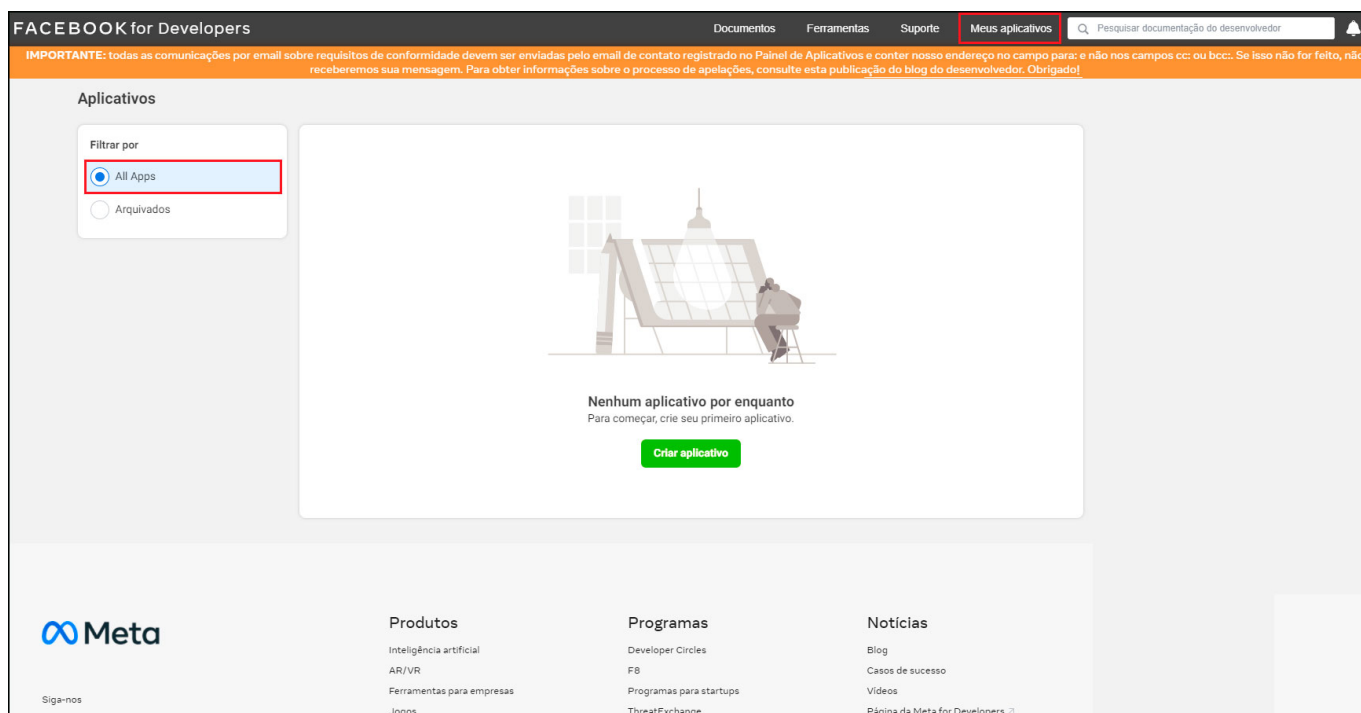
FACEBOOK for Developers

Documentos Ferramentas Suporte Meus aplicativos Pesquisar documentação do desenvolvedor

IMPORTANTE: todas as comunicações por email sobre requisitos de conformidade devem ser enviadas pelo email de contato registrado no Painel de Aplicativos e conter nosso endereço no campo para: e não nos campos cc: ou bcc:. Se isso não for feito, nã receberemos sua mensagem. Para obter informações sobre o processo de apelações, consulte esta publicação do blog do desenvolvedor. Obrigado!

Aplicativos

Filtrar por

All Apps

Arquivados

Nenhum aplicativo por enquanto

Para começar, crie seu primeiro aplicativo.

Criar aplicativo

Meta

Siga-nos

Produtos

Inteligência artificial

AR/VR

Ferramentas para empresas

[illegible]

Programas

Developer Circles

F8

Programas para startups

ThreatExchange

Notícias

Blog

Casos de sucesso

Vídeos

Página da Meta for Developers